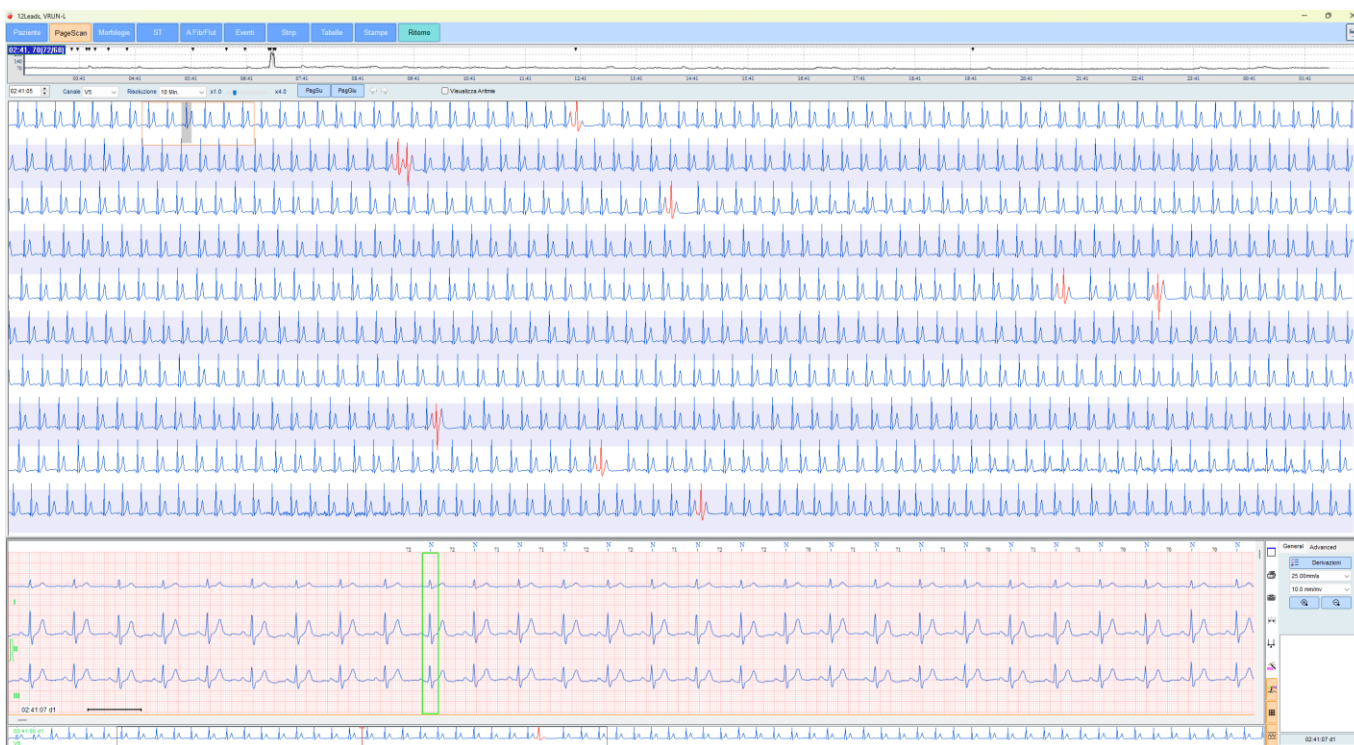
12Leads, VRUN-L

Paziente PageScan Morfologie ST A.Fib/Flut Eventi Strip Tabelle Stampe Ritorno

02:41, 70(72/60)

03:41 04:41 05:41 06:41 07:41 08:41 09:41 10:41 11:41 12:41 13:41 14:41 15:41 16:41 17:41 18:41 19:41 20:41 21:41 22:41 23:41 00:41 01:41

02:41:05 Canale V5 Risoluzione 10 Min. x1.0 x4.0 PagSu PagGiu Visualizza Aritmie

General Advanced
Derivazioni
25.00mm/s
10.0 mm/mv

I
II
III

02:41:07 d1

02:41:07 d1